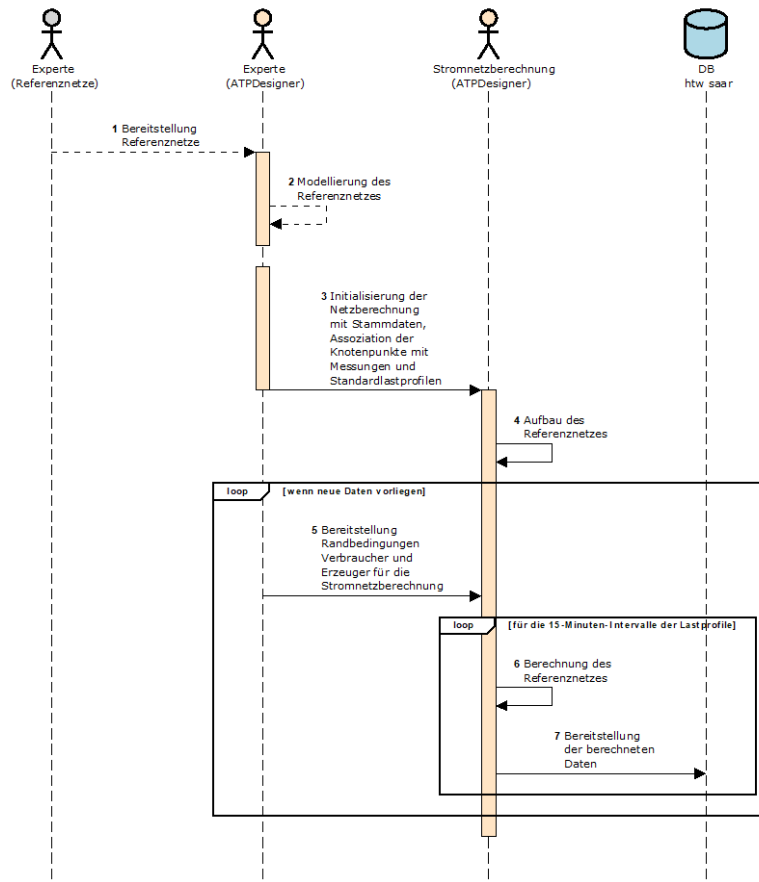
Experte
(Referenznetze)

Experte
(ATPDesigner)

Stromnetzberechnung
(ATPDesigner)

DB
htw saar

1 Bereitstellung Referenznetze

2 Modellierung des Referenznetzes

3 Initialisierung der Netzberechnung mit Stammdaten, Assoziation der Knotenpunkte mit Messungen und Standardlastprofilen

4 Aufbau des Referenznetzes

loop [wenn neue Daten vorliegen]

5 Bereitstellung Randbedingungen Verbraucher und Erzeuger für die Stromnetzberechnung

loop [für die 15-Minuten-Intervalle der Lastprofile]

6 Berechnung des Referenznetzes

7 Bereitstellung der berechneten Daten